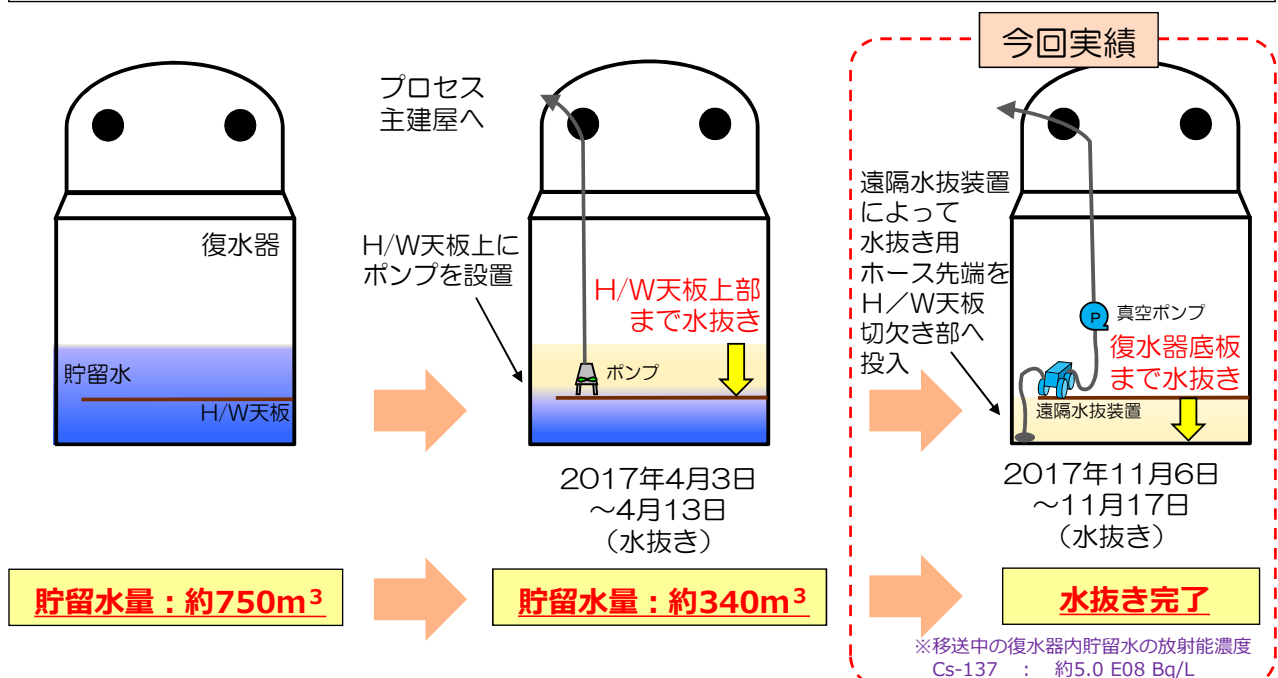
今回実績

復水器

貯留水

H/W天板

プロセス主建屋へ

H/W天板上にポンプを設置

H/W天板上部まで水抜き

ポンプ

2017年4月3日
～4月13日
（水抜き）

遠隔水抜装置によって水抜き用ホース先端をH／W天板切欠き部へ投入

P 真空ポンプ

復水器底板まで水抜き

遠隔水抜装置

2017年11月6日
～11月17日
（水抜き）

貯留水量：約750m$^3$

貯留水量：約340m$^3$

水抜き完了

※移送中の復水器内貯留水の放射能濃度
Cs-137 ： 約5.0 E08 Bq/L